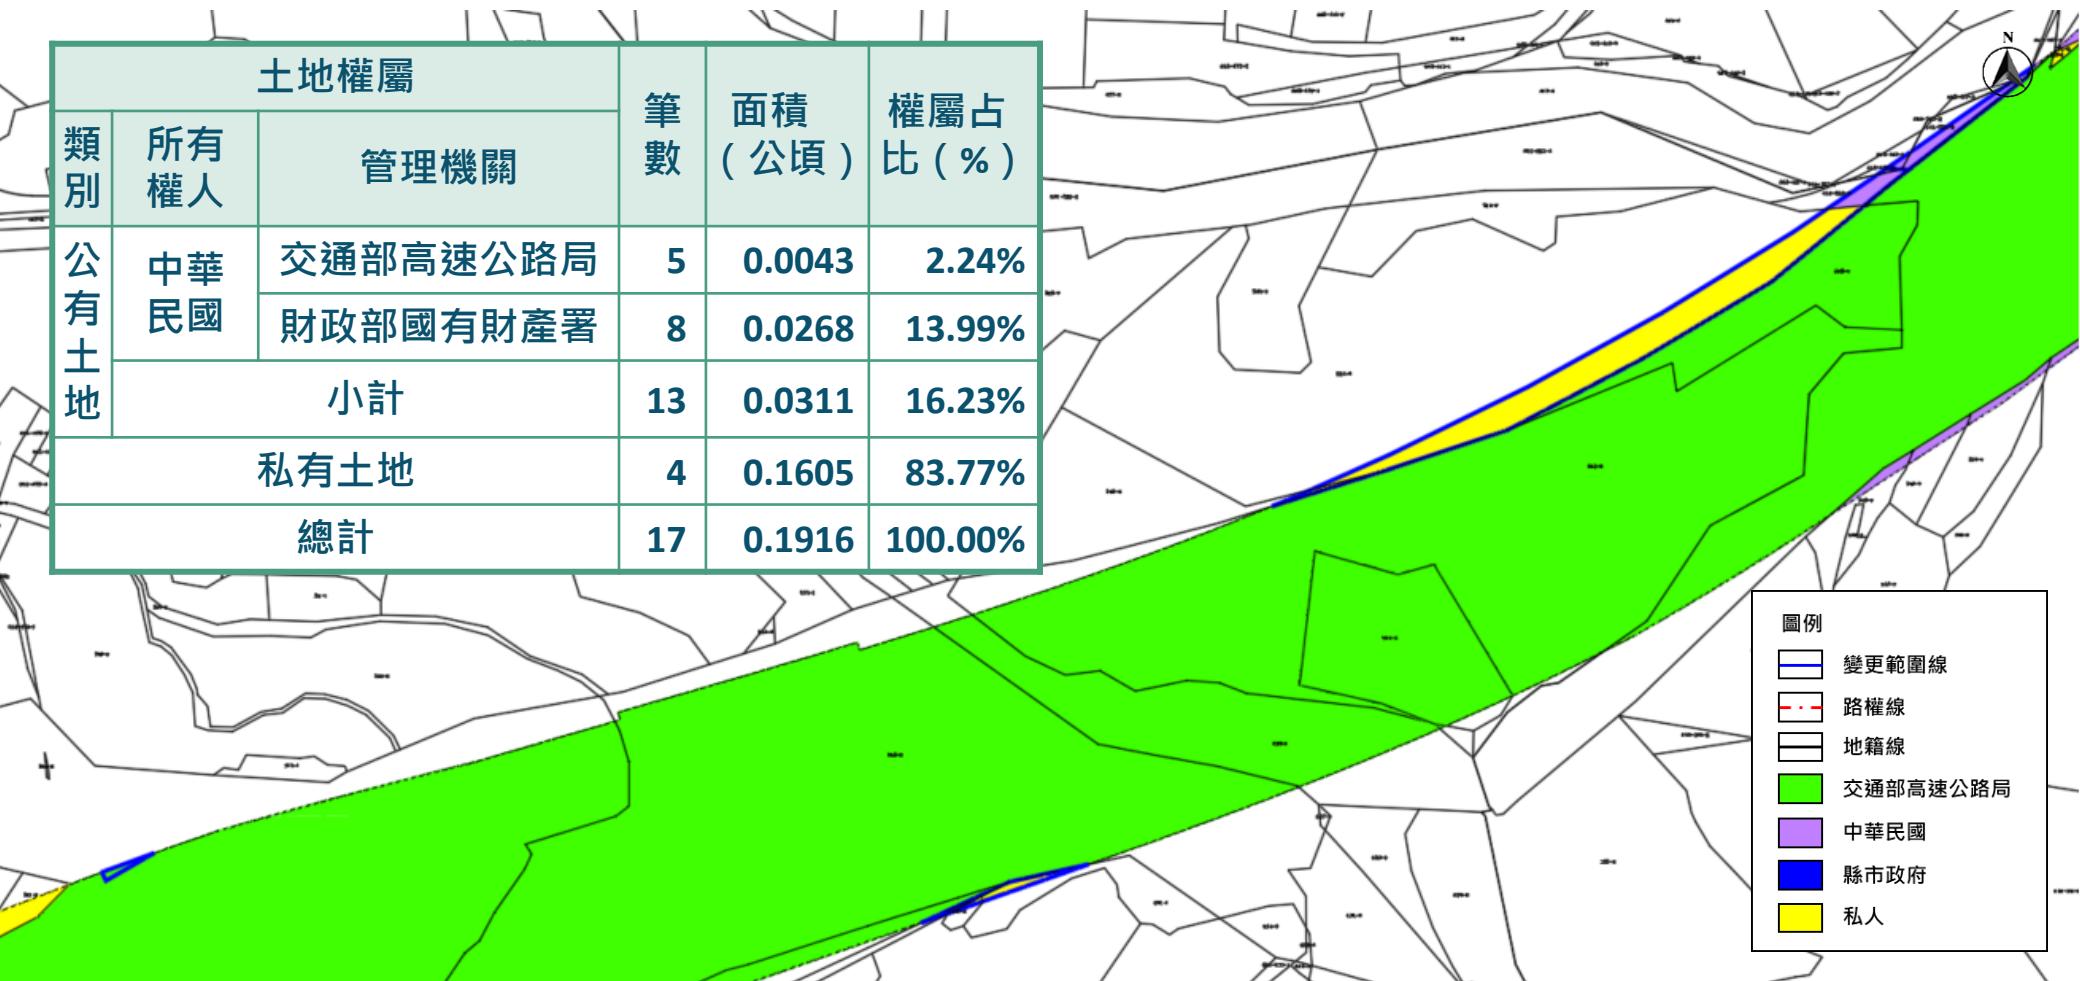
| 土地權屬 | | | 筆數 | 面積（公頃） | 權屬占比（%） |
|---|---|---|---|---|---|
| 類別 | 所有權人 | 管理機關 | | | |
| 公有土地 | 中華民國 | 交通部高速公路局 | 5 | 0.0043 | 2.24% |
| | | 財政部國有財產署 | 8 | 0.0268 | 13.99% |
| | 小計 | | 13 | 0.0311 | 16.23% |
| 私有土地 | | | 4 | 0.1605 | 83.77% |
| 總計 | | | 17 | 0.1916 | 100.00% |

N

圖例
變更範圍線
路權線
地籍線
交通部高速公路局
中華民國
縣市政府
私人